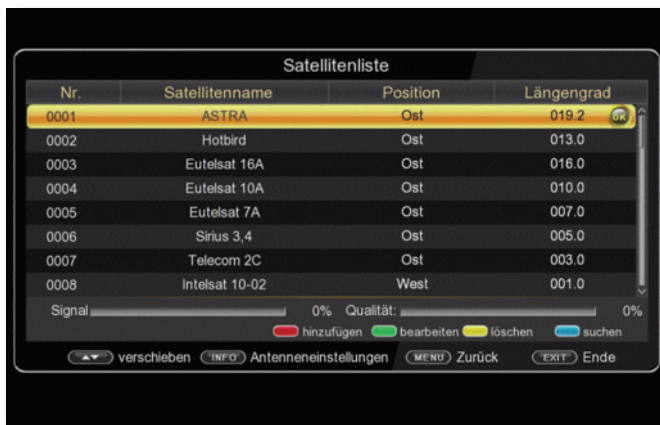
Satellitenliste

| Nr. | Satellitenname | Position | Längengrad |
|---|---|---|---|
| 0001 | ASTRA | Ost | 019.2 OK |
| 0002 | Hotbird | Ost | 013.0 |
| 0003 | Eutelsat 16A | Ost | 016.0 |
| 0004 | Eutelsat 10A | Ost | 010.0 |
| 0005 | Eutelsat 7A | Ost | 007.0 |
| 0006 | Sirius 3,4 | Ost | 005.0 |
| 0007 | Telecom 2C | Ost | 003.0 |
| 0008 | Intelsat 10-02 | West | 001.0 |

Signal 0% Qualität: 0%

hinzufügen bearbeiten löschen suchen

verschieben INFO Antenneneinstellungen MENU Zurück EXIT Ende